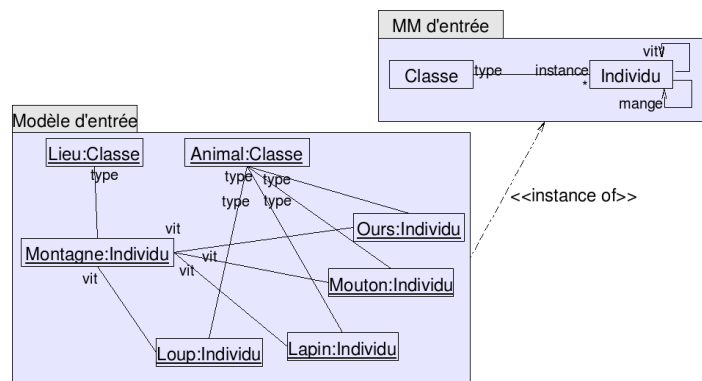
MM d'entrée

Classe

type

instance

*

Individu

vit

mange

Modèle d'entrée

Lieu:Classe

Animal:Classe

type

type

type

type

type

vit

Montagne:Individu

vit

vit

vit

Ours:Individu

Mouton:Individu

Loup:Individu

Lapin:Individu

<<instance of>>